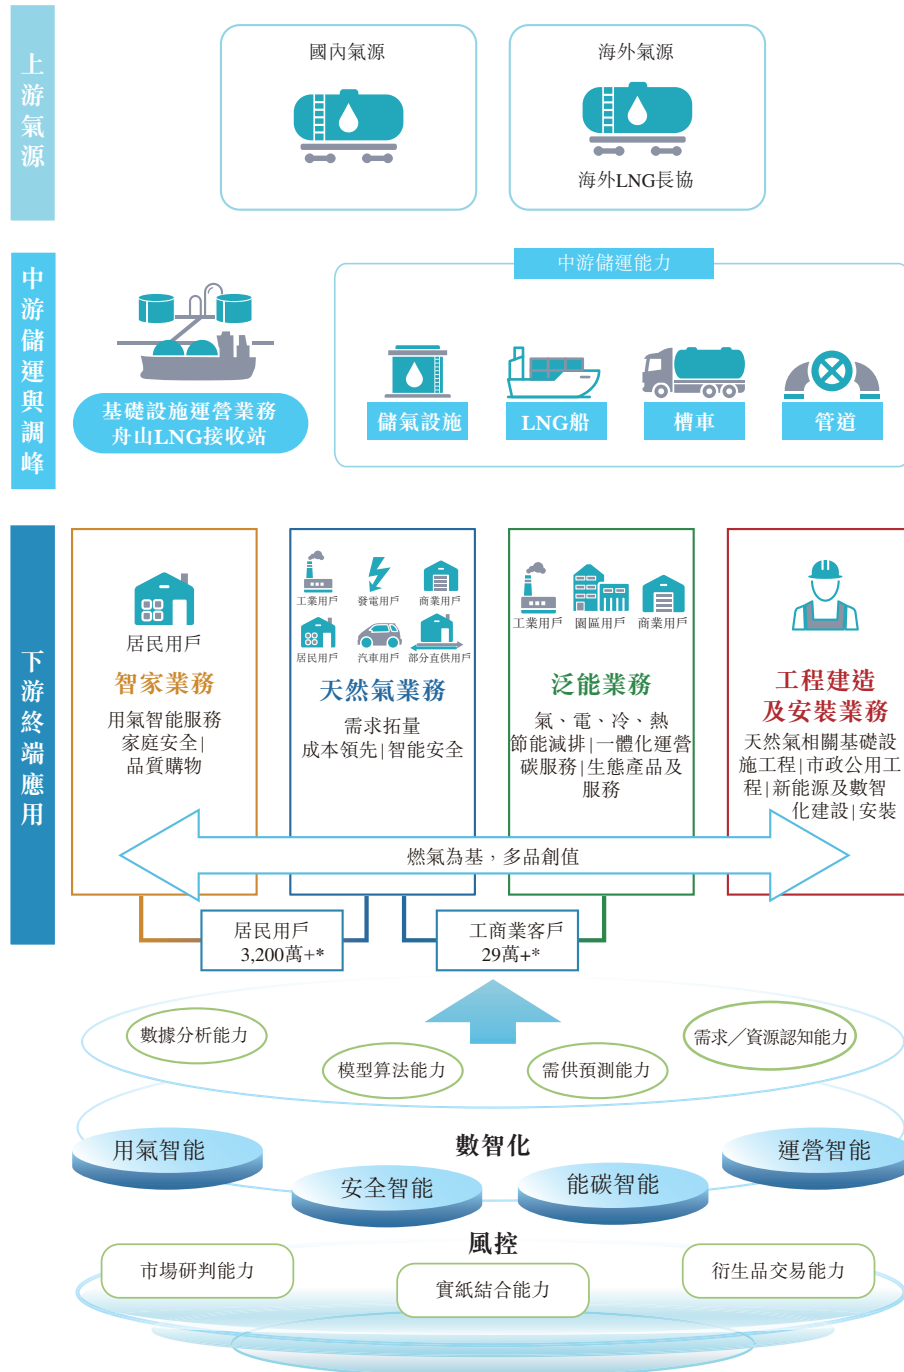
上游氣源

國內氣源

海外氣源

海外LNG長協

中游儲運與調峰

基礎設施運營業務
舟山LNG接收站

中游儲運能力

儲氣設施

LNG船

槽車

管道

下游終端應用

居民用戶

智家業務

用氣智能服務
家庭安全|
品質購物

工業用戶 發電用戶 商業用戶
居民用戶 汽車用戶 部分直供用戶

天然氣業務

需求拓量
成本領先|智能安全

工業用戶 園區用戶 商業用戶

泛能業務

氣、電、冷、熱
節能減排|一體化運營
碳服務|生態產品及服務

工程建造
及安裝業務

天然氣相關基礎設施工程|市政公用工程|新能源及數智化建設|安裝

燃氣為基，多品創值

居民用戶
3,200萬+*

工商業客戶
29萬+*

數據分析能力

需求／資源認知能力

模型算法能力

需供預測能力

數智化

用氣智能

運營智能

安全智能

能碳智能

風控

市場研判能力

衍生品交易能力

實紙結合能力